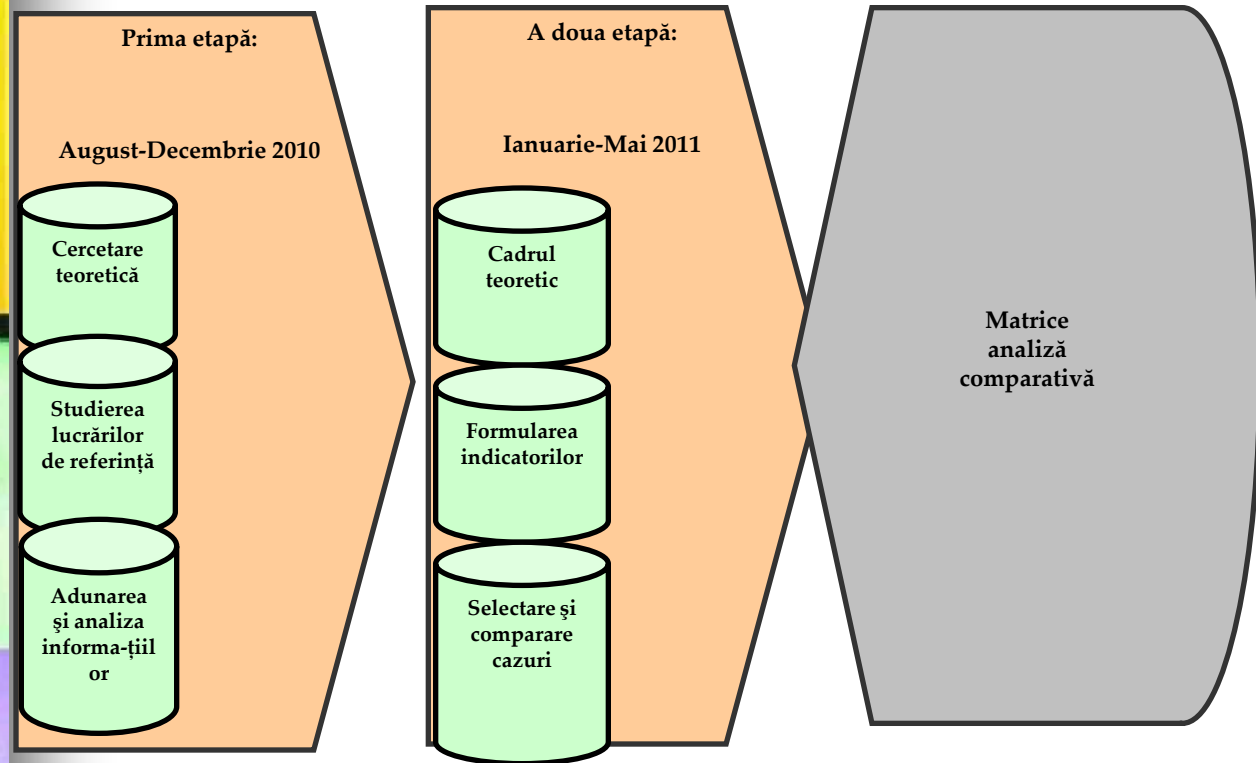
Prima etapă:

August-Decembrie 2010

Cercetare teoretică

Studierea lucrărilor de referință

Adunarea şi analiza informa-țiil or

A doua etapă:

Ianuarie-Mai 2011

Cadrul teoretic

Formularea indicatorilor

Selectare şi comparare cazuri

Matrice analiză comparativă